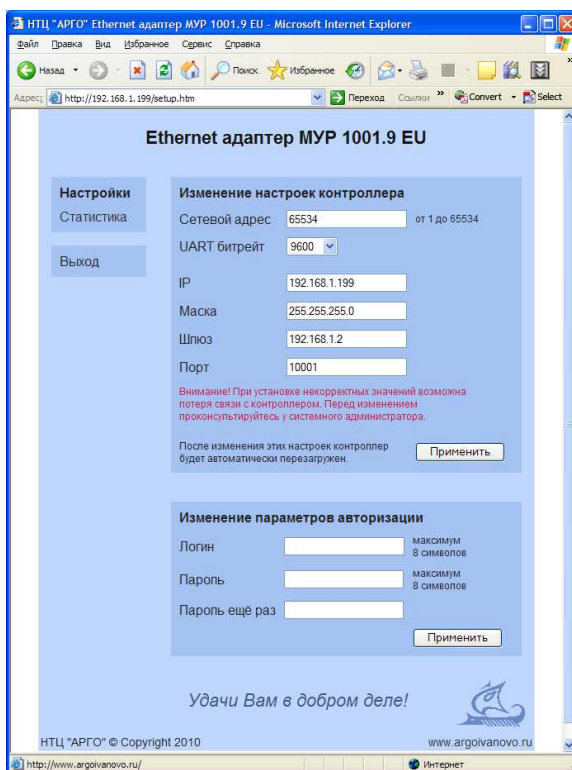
НТЦ "АРГО" Ethernet адаптер МУР 1001.9 EU - Microsoft Internet Explorer

Файл Правка Вид Избранное Сервис Справка

Назад Поиск Избранное

Адрес: http://192.168.1.199/setup.htm Переход Ссылки » Convert Select

Ethernet адаптер МУР 1001.9 EU

Настройки
Статистика

Выход

Изменение настроек контроллера

| | | |
|---|---|---|
| Сетевой адрес | 65534 | от 1 до 65534 |
| UART битрейт | 9600 | |
| IP | 192.168.1.199 | |
| Маска | 255.255.255.0 | |
| Шлюз | 192.168.1.2 | |
| Порт | 10001 | |

Внимание! При установке некорректных значений возможна потеря связи с контроллером. Перед изменением проконсультируйтесь у системного администратора.

После изменения этих настроек контроллер будет автоматически перезагружен.

Применить

Изменение параметров авторизации

| | | |
|---|---|---|
| Логин | | максимум 8 символов |
| Пароль | | максимум 8 символов |
| Пароль ещё раз | | |

Применить

Удачи Вам в добром деле!

НТЦ "АРГО" © Copyright 2010

www.argoivanovo.ru

http://www.argoivanovo.ru/

Интернет